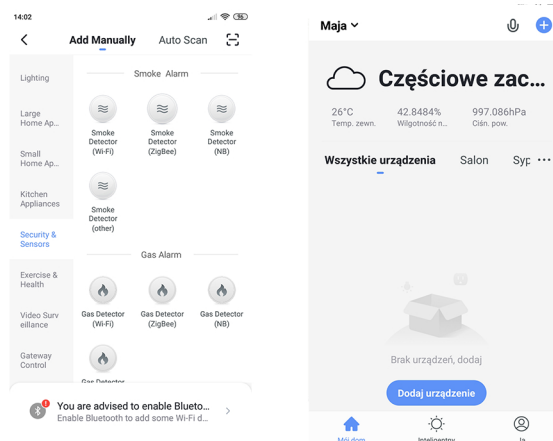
14:02

Add Manually Auto Scan

Lighting

Large Home Ap...

Small Home Ap...

Kitchen Appliances

Security & Sensors

Exercise & Health

Video Surveillance

Gateway Control

Smoke Alarm

Smoke Detector (Wi-Fi)

Smoke Detector (ZigBee)

Smoke Detector (NB)

Smoke Detector (other)

Gas Alarm

Gas Detector (Wi-Fi)

Gas Detector (ZigBee)

Gas Detector (NB)

Gas Detector

You are advised to enable Blueto...
Enable Bluetooth to add some Wi-Fi d...

Maja

Częściowe zac...

26°C
Temp. zewn.

42.8484%
Wilgotność n...

997.086hPa
Ciśn. pow.

Wszystkie urządzenia Salon Syp

Brak urządzeń, dodaj

Dodaj urządzenie

Mój dom Inteligentny Ja